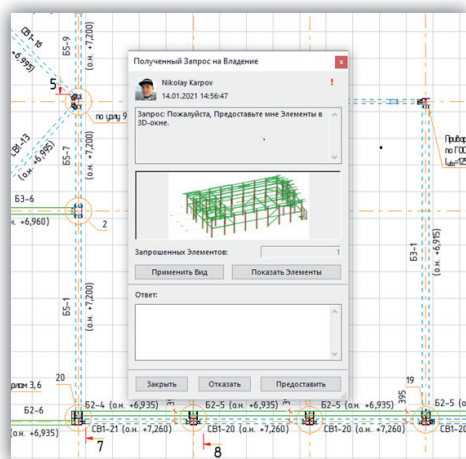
Полученный Запрос на Владение

Nikolay Karpov
14.01.2021 14:56:47

Запрос: Пожалуйста, Предоставьте мне Элементы в 3D-окне.

Запрошенных Элементов: 1

Применить Вид
Показать Элементы

Ответ:

Закрыть
Отказать
Предоставить

Б3-16
(+6,935)
5
Б5-9
(о.н. +7,200)
по цвд 9
СВ1-13
(о.н. +6,935)
Б5-7
(о.н. +7,200)
Б3-6
+6,960
2
Б5-1
(о.н. +7,200)
Б3-1
(о.н. +6,915)
Прибор
по ГОС
$L_{обт}$=125
рлом 3,6
20
19
395
Б2-6
+6,935
Б2-4 (о.н. +6,935)
Б2-5 (о.н. +6,935)
Б2-5 (о.н. +6,935)
Б2-5 (о.н.
СВ1-21 (о.н. +7,260)
СВ1-20 (о.н. +7,260)
СВ1-20 (о.н. +7,260)
СВ1-20
7
8